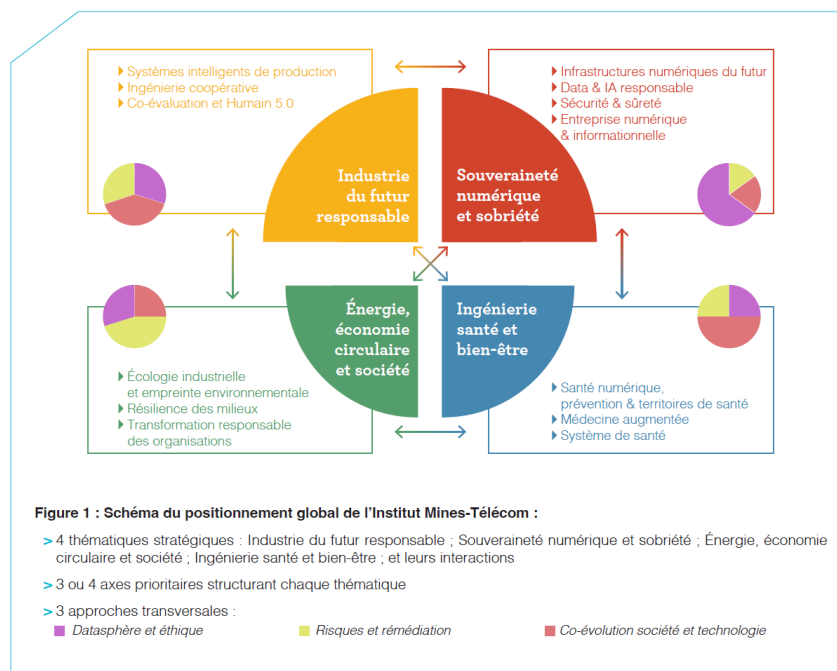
‣ Systèmes intelligents de production
‣ Ingénierie coopérative
‣ Co-évaluation et Humain 5.0

‣ Infrastructures numériques du futur
‣ Data & IA responsable
‣ Sécurité & sûreté
‣ Entreprise numérique & informationnelle

Industrie du futur responsable

Souveraineté numérique et sobriété

Énergie, économie circulaire et société

Ingénierie santé et bien-être

‣ Écologie industrielle et empreinte environnementale
‣ Résilience des milieux
‣ Transformation responsable des organisations

‣ Santé numérique, prévention & territoires de santé
‣ Médecine augmentée
‣ Système de santé

Figure 1 : Schéma du positionnement global de l'Institut Mines-Télécom :

> 4 thématiques stratégiques : Industrie du futur responsable ; Souveraineté numérique et sobriété ; Énergie, économie circulaire et société ; Ingénierie santé et bien-être ; et leurs interactions

> 3 ou 4 axes prioritaires structurant chaque thématique

> 3 approches transversales :
Datasphère et éthique
Risques et remédiation
Co-évolution société et technologie